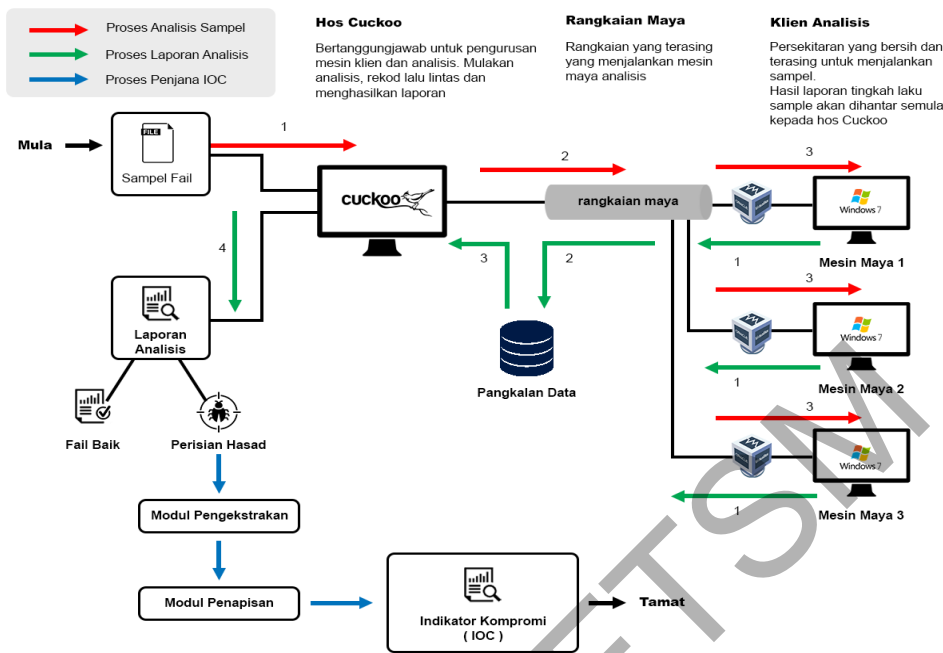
Proses Analisis Sampel
Proses Laporan Analisis
Proses Penjana IOC

Hos Cuckoo
Bertanggungjawab untuk pengurusan mesin klien dan analisis. Mulakan analisis, rekod lalu lintas dan menghasilkan laporan

Rangkaian Maya
Rangkaian yang terasing yang menjalankan mesin maya analisis

Klien Analisis
Persekitaran yang bersih dan terasing untuk menjalankan sampel.
Hasil laporan tingkah laku sample akan dihantar semula kepada hos Cuckoo

Mula
FILE
Sampel Fail
1
cuckoo
2
rangkaian maya
3
Windows 7
4
3
2
1
Mesin Maya 1
3
Windows 7
Laporan Analisis
Pangkalan Data
1
Mesin Maya 2
3
Fail Baik
Perisian Hasad
Windows 7
1
Mesin Maya 3
Modul Pengekstrakan
Modul Penapisan
Indikator Kompromi ( IOC )
Tamat
UTSM